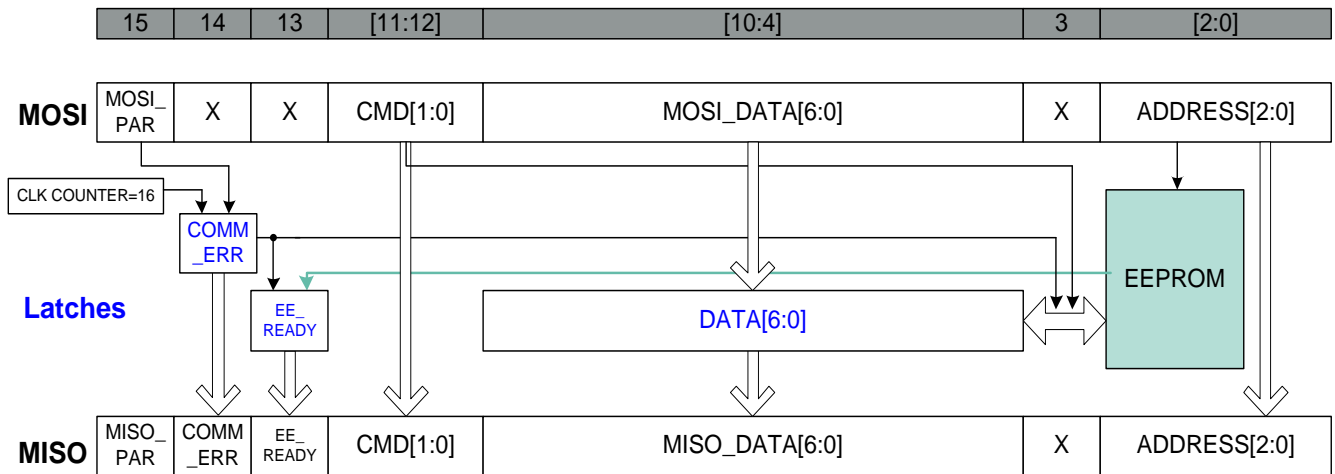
| 15 | 14 | 13 | [11:12] | [10:4] | 3 | [2:0] |
|---|---|---|---|---|---|---|

| MOSI | MOSI_PAR | X | X | CMD[1:0] | MOSI_DATA[6:0] | X | ADDRESS[2:0] |
|---|---|---|---|---|---|---|---|

CLK COUNTER=16

COMM_ERR

EEPROM

Latches

EE_READY

DATA[6:0]

| MISO | MISO_PAR | COMM_ERR | EE_READY | CMD[1:0] | MISO_DATA[6:0] | X | ADDRESS[2:0] |
|---|---|---|---|---|---|---|---|